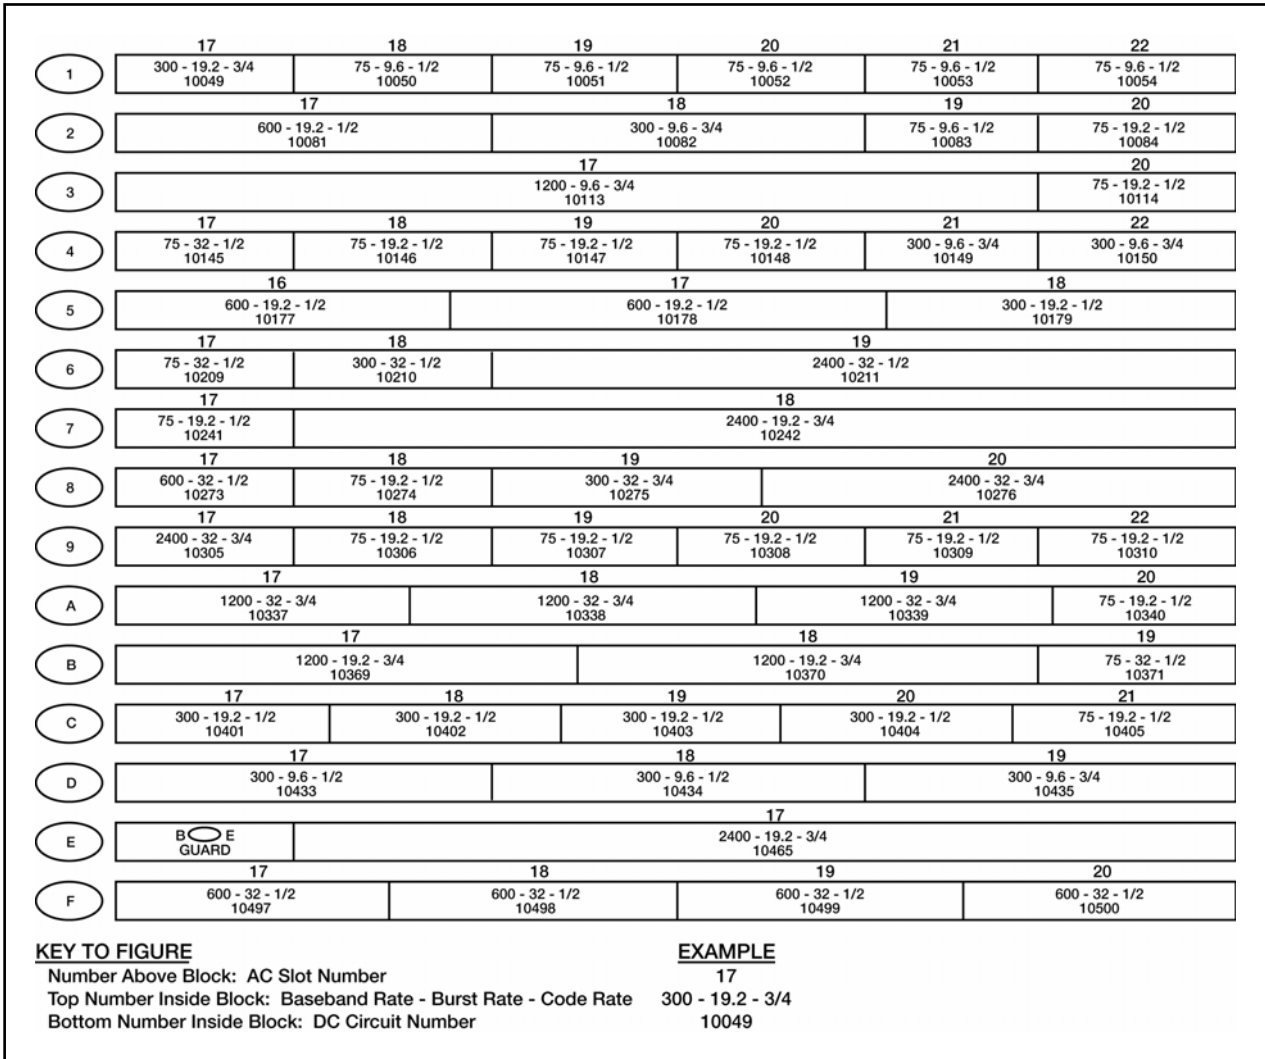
1

| 17 | 18 | 19 | 20 | 21 | 22 |
|---|---|---|---|---|---|
| 300 - 19.2 - 3/4<br>10049 | 75 - 9.6 - 1/2<br>10050 | 75 - 9.6 - 1/2<br>10051 | 75 - 9.6 - 1/2<br>10052 | 75 - 9.6 - 1/2<br>10053 | 75 - 9.6 - 1/2<br>10054 |

2

| 17 | 18 | 19 | 20 |
|---|---|---|---|
| 600 - 19.2 - 1/2<br>10081 | 300 - 9.6 - 3/4<br>10082 | 75 - 9.6 - 1/2<br>10083 | 75 - 19.2 - 1/2<br>10084 |

3

| 17 | 20 |
|---|---|
| 1200 - 9.6 - 3/4<br>10113 | 75 - 19.2 - 1/2<br>10114 |

4

| 17 | 18 | 19 | 20 | 21 | 22 |
|---|---|---|---|---|---|
| 75 - 32 - 1/2<br>10145 | 75 - 19.2 - 1/2<br>10146 | 75 - 19.2 - 1/2<br>10147 | 75 - 19.2 - 1/2<br>10148 | 300 - 9.6 - 3/4<br>10149 | 300 - 9.6 - 3/4<br>10150 |

5

| 16 | 17 | 18 |
|---|---|---|
| 600 - 19.2 - 1/2<br>10177 | 600 - 19.2 - 1/2<br>10178 | 300 - 19.2 - 1/2<br>10179 |

6

| 17 | 18 | 19 |
|---|---|---|
| 75 - 32 - 1/2<br>10209 | 300 - 32 - 1/2<br>10210 | 2400 - 32 - 1/2<br>10211 |

7

| 17 | 18 |
|---|---|
| 75 - 19.2 - 1/2<br>10241 | 2400 - 19.2 - 3/4<br>10242 |

8

| 17 | 18 | 19 | 20 |
|---|---|---|---|
| 600 - 32 - 1/2<br>10273 | 75 - 19.2 - 1/2<br>10274 | 300 - 32 - 3/4<br>10275 | 2400 - 32 - 3/4<br>10276 |

9

| 17 | 18 | 19 | 20 | 21 | 22 |
|---|---|---|---|---|---|
| 2400 - 32 - 3/4<br>10305 | 75 - 19.2 - 1/2<br>10306 | 75 - 19.2 - 1/2<br>10307 | 75 - 19.2 - 1/2<br>10308 | 75 - 19.2 - 1/2<br>10309 | 75 - 19.2 - 1/2<br>10310 |

A

| 17 | 18 | 19 | 20 |
|---|---|---|---|
| 1200 - 32 - 3/4<br>10337 | 1200 - 32 - 3/4<br>10338 | 1200 - 32 - 3/4<br>10339 | 75 - 19.2 - 1/2<br>10340 |

B

| 17 | 18 | 19 |
|---|---|---|
| 1200 - 19.2 - 3/4<br>10369 | 1200 - 19.2 - 3/4<br>10370 | 75 - 32 - 1/2<br>10371 |

C

| 17 | 18 | 19 | 20 | 21 |
|---|---|---|---|---|
| 300 - 19.2 - 1/2<br>10401 | 300 - 19.2 - 1/2<br>10402 | 300 - 19.2 - 1/2<br>10403 | 300 - 19.2 - 1/2<br>10404 | 75 - 19.2 - 1/2<br>10405 |

D

| 17 | 18 | 19 |
|---|---|---|
| 300 - 9.6 - 1/2<br>10433 | 300 - 9.6 - 1/2<br>10434 | 300 - 9.6 - 3/4<br>10435 |

E

| | 17 |
|---|---|
| B E<br>GUARD | 2400 - 19.2 - 3/4<br>10465 |

F

| 17 | 18 | 19 | 20 |
|---|---|---|---|
| 600 - 32 - 1/2<br>10497 | 600 - 32 - 1/2<br>10498 | 600 - 32 - 1/2<br>10499 | 600 - 32 - 1/2<br>10500 |

KEY TO FIGURE | EXAMPLE
Number Above Block: AC Slot Number | 17
Top Number Inside Block: Baseband Rate - Burst Rate - Code Rate | 300 - 19.2 - 3/4
Bottom Number Inside Block: DC Circuit Number | 10049